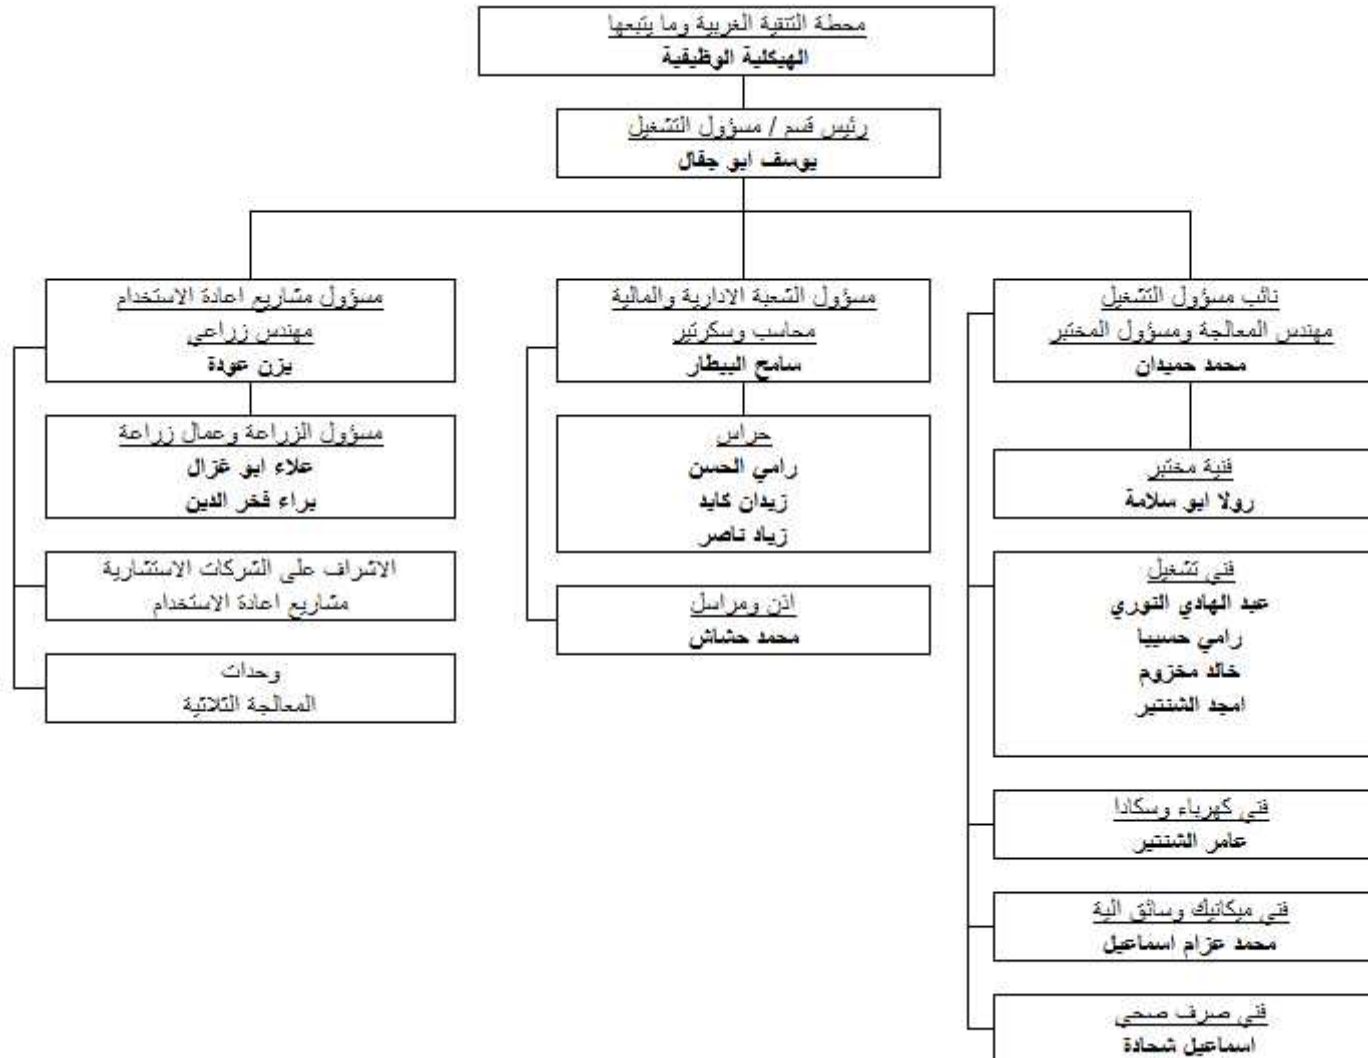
محطة التنقية الغربية وما يتبعها
الهيكلية الوظيفية

رئيس قسم / مسؤول التشغيل
يوسف ابو جقال

نائب مسؤول التشغيل
مهندس المعالجة ومسؤول المختبر
محمد حميدان

فنية مختبر
رولا ابو سلامة

فني تشغيل
عبد الهادي النوري
رامي حسيبا
خالد مخزوم
امجد الشنتير

فني كهرباء وسكادا
عامر الشنتير

فني ميكانيك وسائق الية
محمد عزام اسماعيل

فني صرف صحي
اسماعيل شحادة

مسؤول الشعبة الادارية والمالية
محاسب وسكرتير
سامح البيطار

حراس
رامي الحسن
زيدان كايد
زياد ناصر

اذن ومراسل
محمد حشاش

مسؤول مشاريع اعادة الاستخدام
مهندس زراعي
يزن عودة

مسؤول الزراعة وعمال زراعة
علاء ابو غزال
براء فخر الدين

الاشراف على الشركات الاستشارية
مشاريع اعادة الاستخدام

وحدات
المعالجة الثلاثية